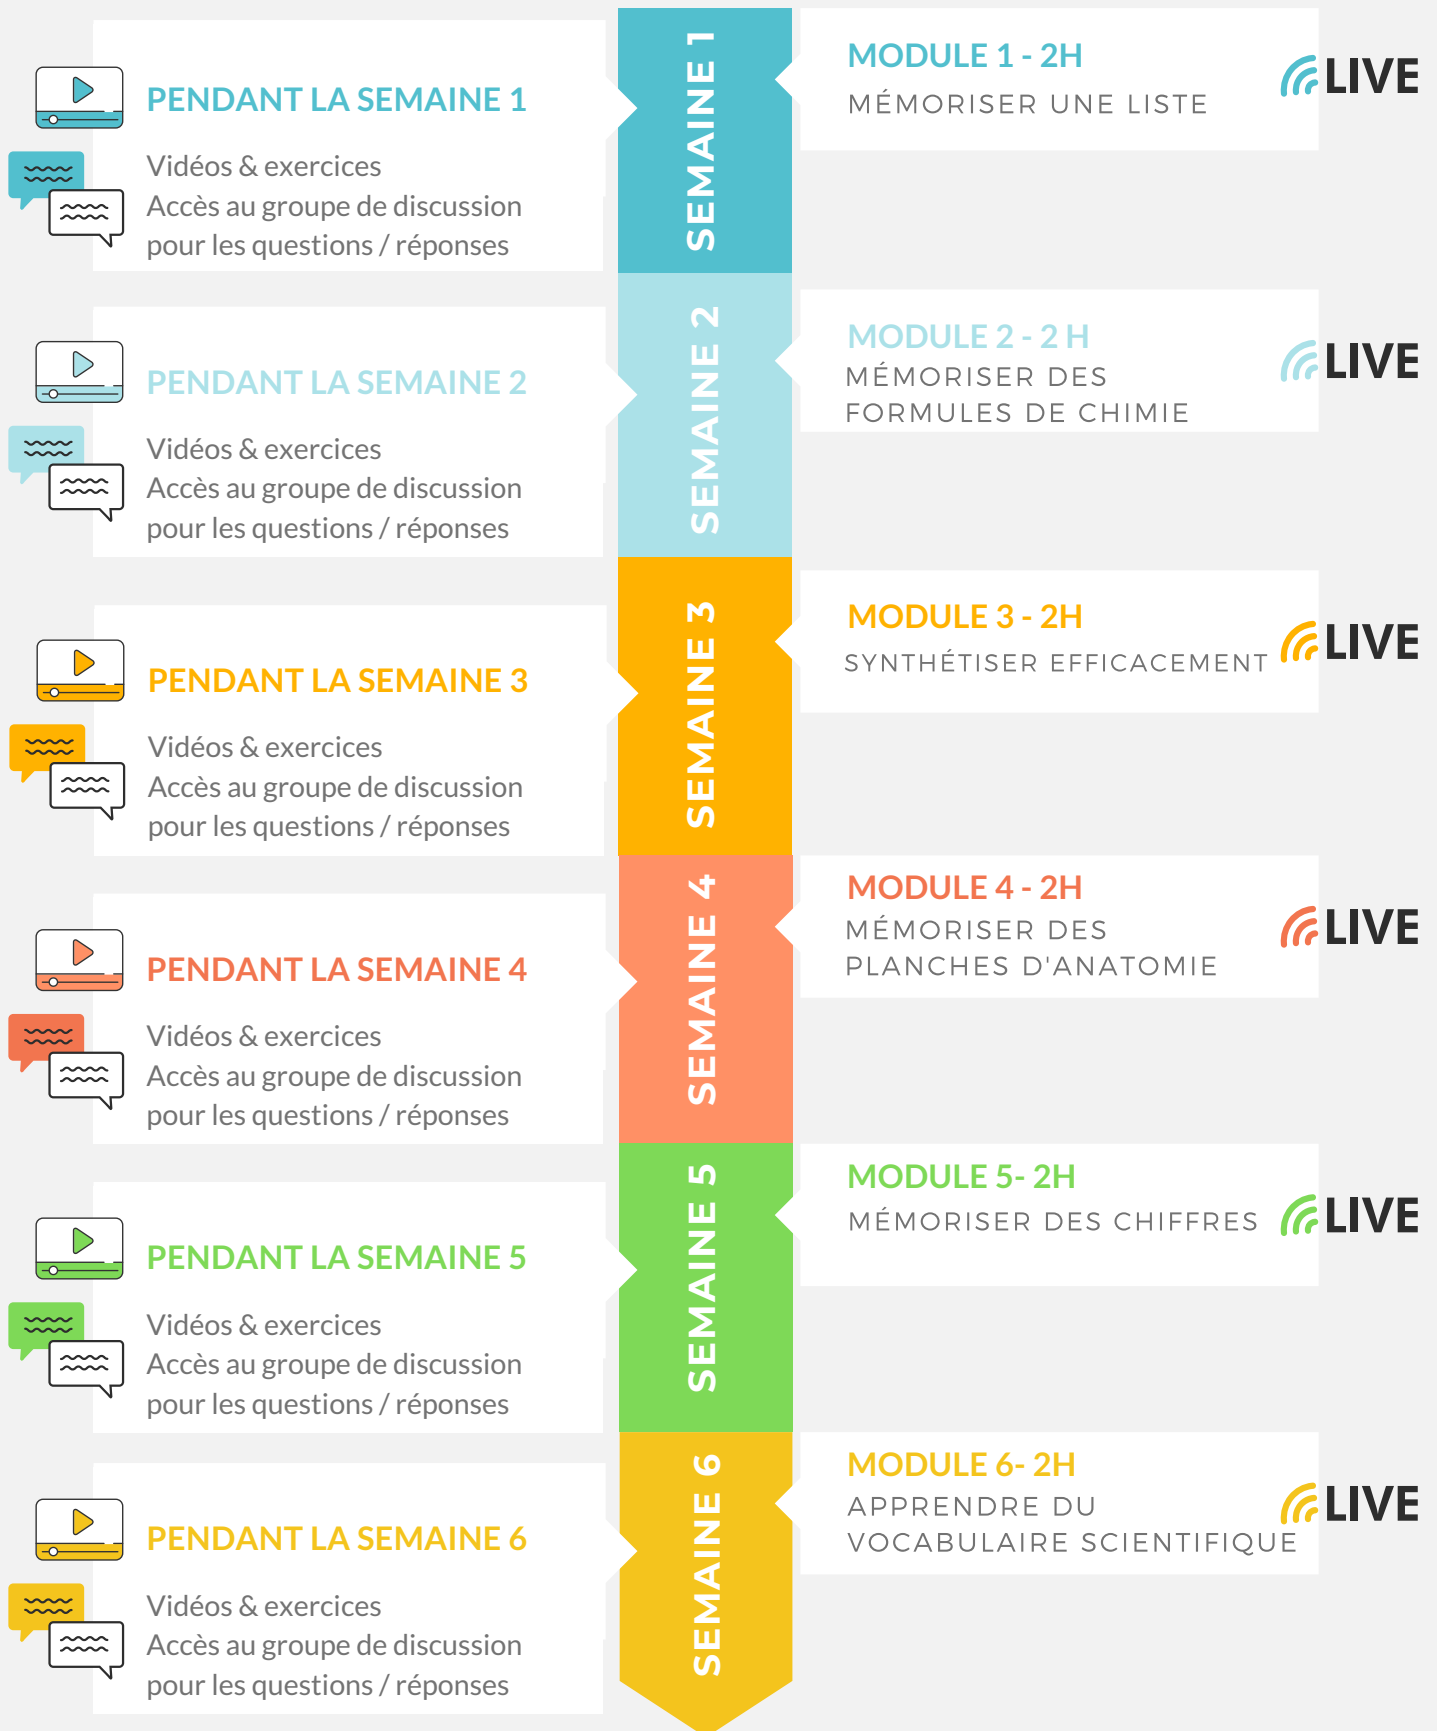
PENDANT LA SEMAINE 1

Vidéos & exercices
Accès au groupe de discussion pour les questions / réponses

SEMAINE 1

MODULE 1 - 2H
MÉMORISER UNE LISTE

LIVE

PENDANT LA SEMAINE 2

Vidéos & exercices
Accès au groupe de discussion pour les questions / réponses

SEMAINE 2

MODULE 2 - 2 H
MÉMORISER DES FORMULES DE CHIMIE

LIVE

PENDANT LA SEMAINE 3

Vidéos & exercices
Accès au groupe de discussion pour les questions / réponses

SEMAINE 3

MODULE 3 - 2H
SYNTHÉTISER EFFICACEMENT

LIVE

PENDANT LA SEMAINE 4

Vidéos & exercices
Accès au groupe de discussion pour les questions / réponses

SEMAINE 4

MODULE 4 - 2H
MÉMORISER DES PLANCHES D'ANATOMIE

LIVE

PENDANT LA SEMAINE 5

Vidéos & exercices
Accès au groupe de discussion pour les questions / réponses

SEMAINE 5

MODULE 5- 2H
MÉMORISER DES CHIFFRES

LIVE

PENDANT LA SEMAINE 6

Vidéos & exercices
Accès au groupe de discussion pour les questions / réponses

SEMAINE 6

MODULE 6- 2H
APPRENDRE DU VOCABULAIRE SCIENTIFIQUE

LIVE